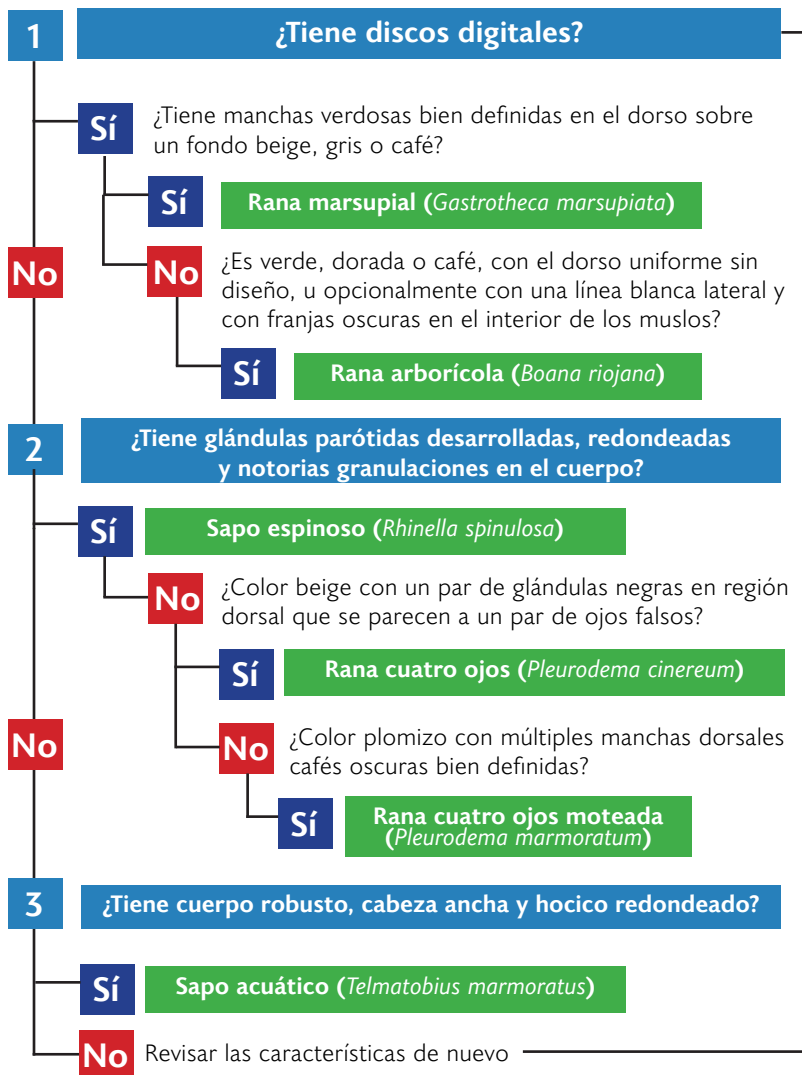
1

¿Tiene discos digitales?

Sí ¿Tiene manchas verdosas bien definidas en el dorso sobre un fondo beige, gris o café?

Sí Rana marsupial (*Gastrotheca marsupiata*)

No

No ¿Es verde, dorada o café, con el dorso uniforme sin diseño, u opcionalmente con una línea blanca lateral y con franjas oscuras en el interior de los muslos?

Sí Rana arborícola (*Boana riojana*)

2

¿Tiene glándulas parótidas desarrolladas, redondeadas y notorias granulaciones en el cuerpo?

Sí Sapo espinoso (*Rhinella spinulosa*)

No ¿Color beige con un par de glándulas negras en región dorsal que se parecen a un par de ojos falsos?

Sí Rana cuatro ojos (*Pleurodema cinereum*)

No

No ¿Color plomizo con múltiples manchas dorsales cafés oscuras bien definidas?

Sí Rana cuatro ojos moteada (*Pleurodema marmoratum*)

3

¿Tiene cuerpo robusto, cabeza ancha y hocico redondeado?

Sí Sapo acuático (*Telmatobius marmoratus*)

No Revisar las características de nuevo